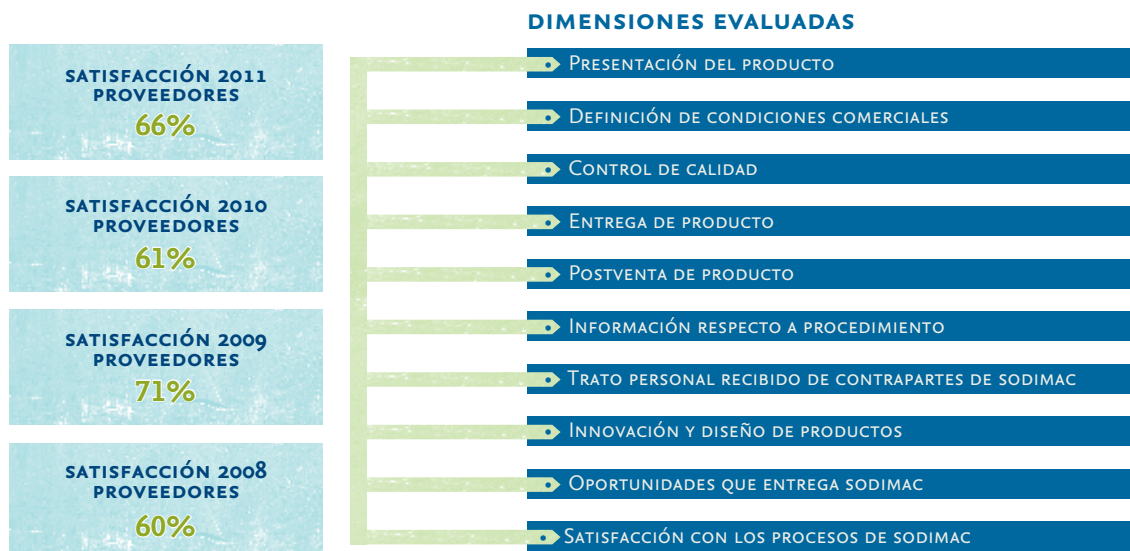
satisfacción 2011
proveedores
66%

satisfacción 2010
proveedores
61%

satisfacción 2009
proveedores
71%

satisfacción 2008
proveedores
60%

dimensiones evaluadas

Presentación del producto

Definición de condiciones comerciales

Control de calidad

Entrega de producto

Postventa de producto

Información respecto a procedimiento

Trato personal recibido de contrapartes de sodimac

Innovación y diseño de productos

Oportunidades que entrega sodimac

Satisfacción con los procesos de sodimac